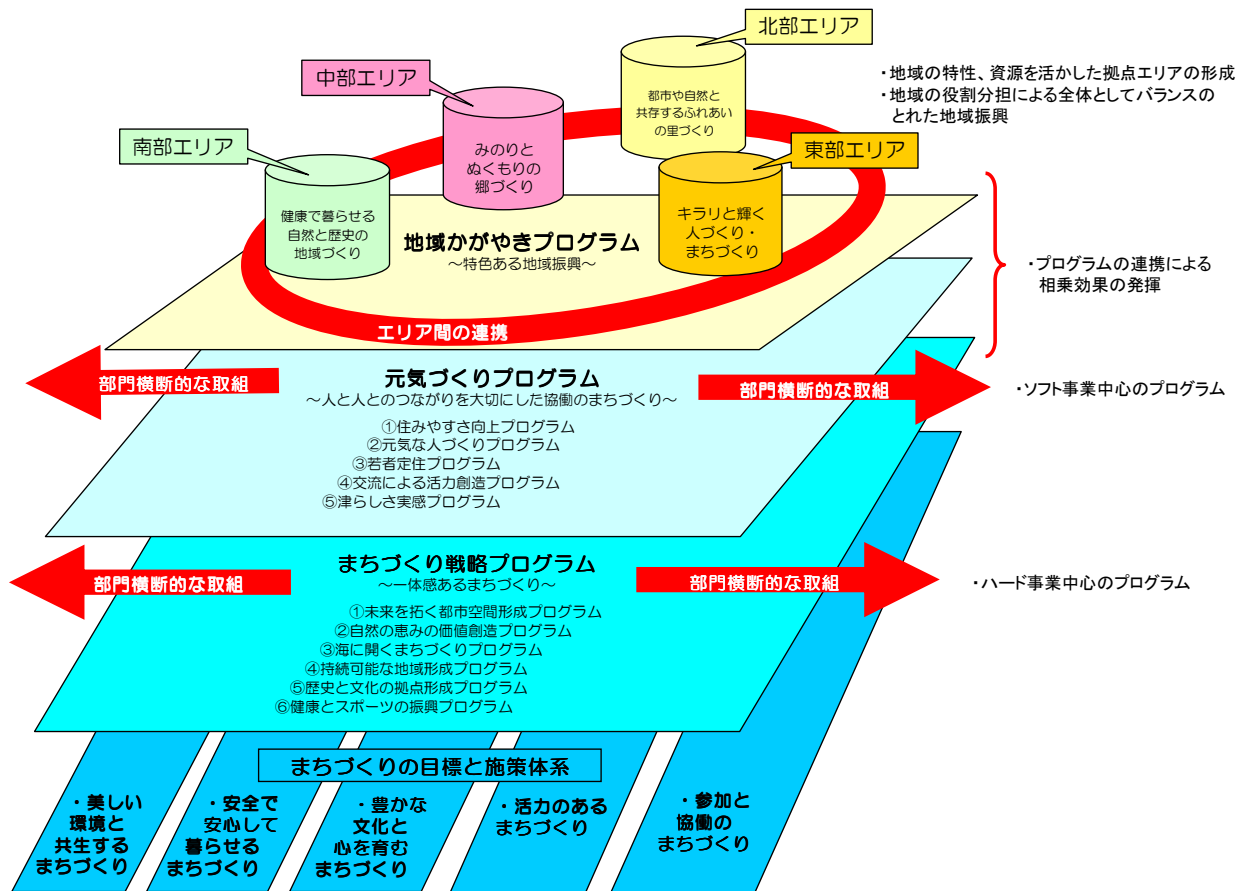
北部エリア

中部エリア

都市や自然と共存するふれあいの里づくり

・地域の特性、資源を活かした拠点エリアの形成
・地域の役割分担による全体としてバランスのとれた地域振興

南部エリア

みのりとぬくもりの郷づくり

東部エリア

健康で暮らせる自然と歴史の地域づくり

キラリと輝く人づくり・まちづくり

地域かがやきプログラム
～特色ある地域振興～

・プログラムの連携による相乗効果の発揮

エリア間の連携

部門横断的な取組

元気づくりプログラム
～人と人とのつながりを大切にした協働のまちづくり～

部門横断的な取組

・ソフト事業中心のプログラム

①住みやすさ向上プログラム
②元気な人づくりプログラム
③若者定住プログラム
④交流による活力創造プログラム
⑤津らしさ実感プログラム

まちづくり戦略プログラム
～一体感あるまちづくり～

部門横断的な取組

部門横断的な取組

・ハード事業中心のプログラム

①未来を拓く都市空間形成プログラム
②自然の恵みの価値創造プログラム
③海に開くまちづくりプログラム
④持続可能な地域形成プログラム
⑤歴史と文化の拠点形成プログラム
⑥健康とスポーツの振興プログラム

まちづくりの目標と施策体系

・美しい環境と共生するまちづくり

・安全で安心して暮らせるまちづくり

・豊かな文化と心を育むまちづくり

・活力のあるまちづくり

・参加と協働のまちづくり